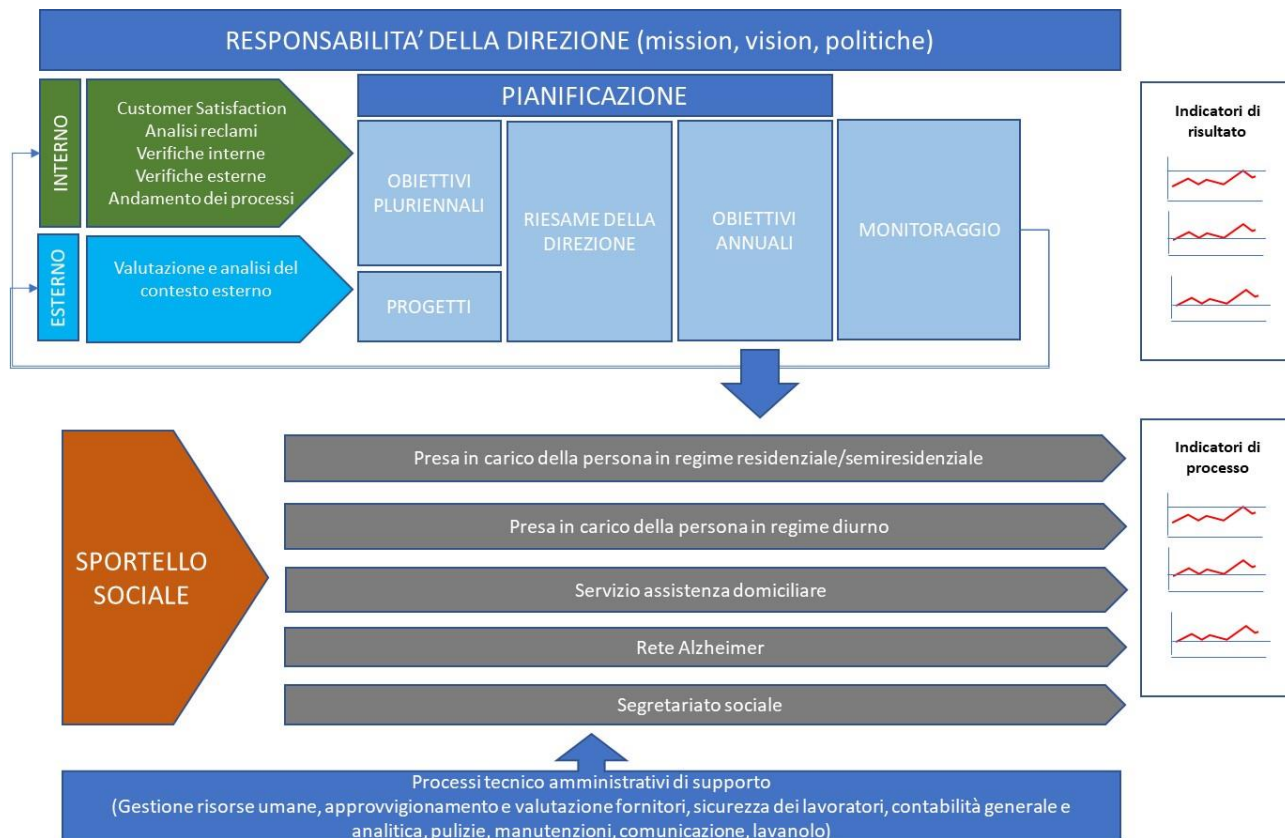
RESPONSABILITA' DELLA DIREZIONE (mission, vision, politiche)

INTERNO

Customer Satisfaction
Analisi reclami
Verifiche interne
Verifiche esterne
Andamento dei processi

ESTERNO

Valutazione e analisi del contesto esterno

PIANIFICAZIONE

OBIETTIVI PLURIENNALI

PROGETTI

RIESAME DELLA DIREZIONE

OBIETTIVI ANNUALI

MONITORAGGIO

Indicatori di risultato

SPORTELLO SOCIALE

Presa in carico della persona in regime residenziale/semiresidenziale

Presa in carico della persona in regime diurno

Servizio assistenza domiciliare

Rete Alzheimer

Segretariato sociale

Indicatori di processo

Processi tecnico amministrativi di supporto
(Gestione risorse umane, approvvigionamento e valutazione fornitori, sicurezza dei lavoratori, contabilità generale e analitica, pulizie, manutenzioni, comunicazione, lavanolo)